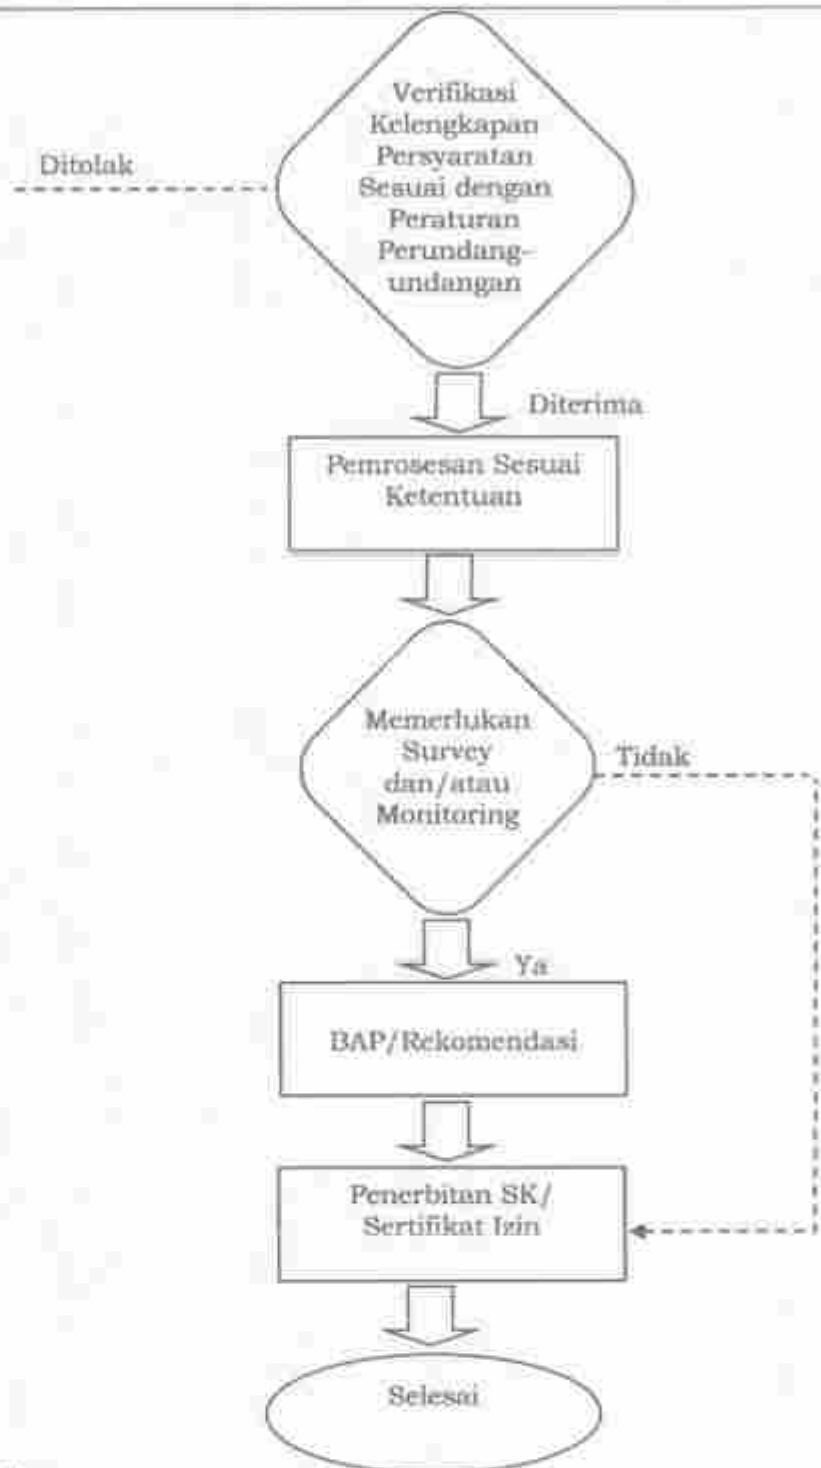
Ditolak

Verifikasi Kelengkapan Persyaratan Sesuai dengan Peraturan Perundang-undangan

Diterima

Pemrosesan Sesuai Ketentuan

Memerlukan Survey dan/atau Monitoring

Tidak

Ya

BAP/Rekomendasi

Penerbitan SK/ Sertifikat Izin

Selesai